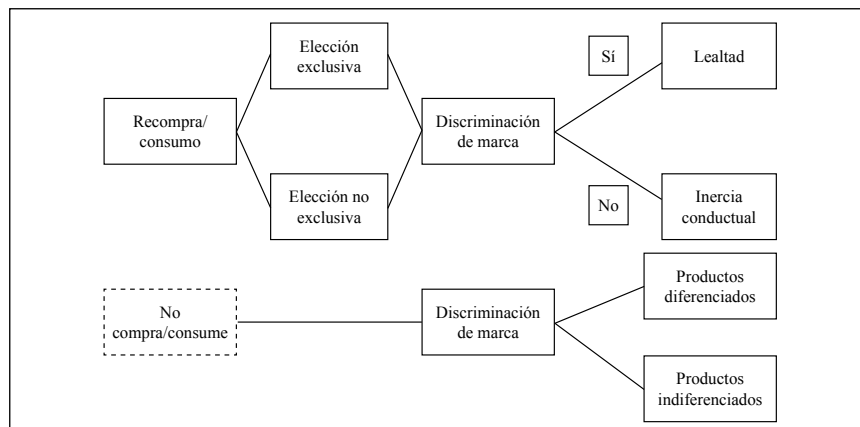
Recompra/ consumo

Elección exclusiva

Elección no exclusiva

Discriminación de marca

Sí

Lealtad

No

Inercia conductual

No compra/consume

Discriminación de marca

Productos diferenciados

Productos indiferenciados